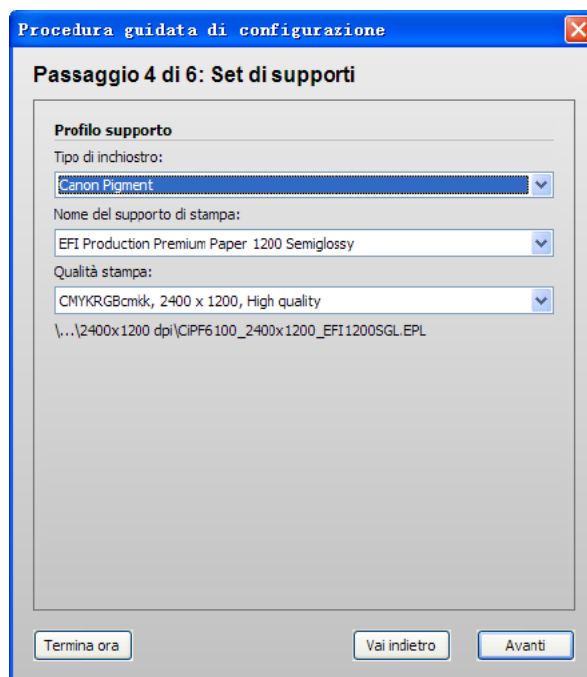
Procedura guidata di configurazione

Passaggio 4 di 6: Set di supporti

Profilo supporto

Tipo di inchiostro:

Canon Pigment

Nome del supporto di stampa:

EFI Production Premium Paper 1200 Semiglossy

Qualità stampa:

CMYKRGBcmkk, 2400 x 1200, High quality

\...\2400x1200 dpi\CiPF6100_2400x1200_EFI1200SGL.EPL

Termina ora

Vai indietro

Avanti